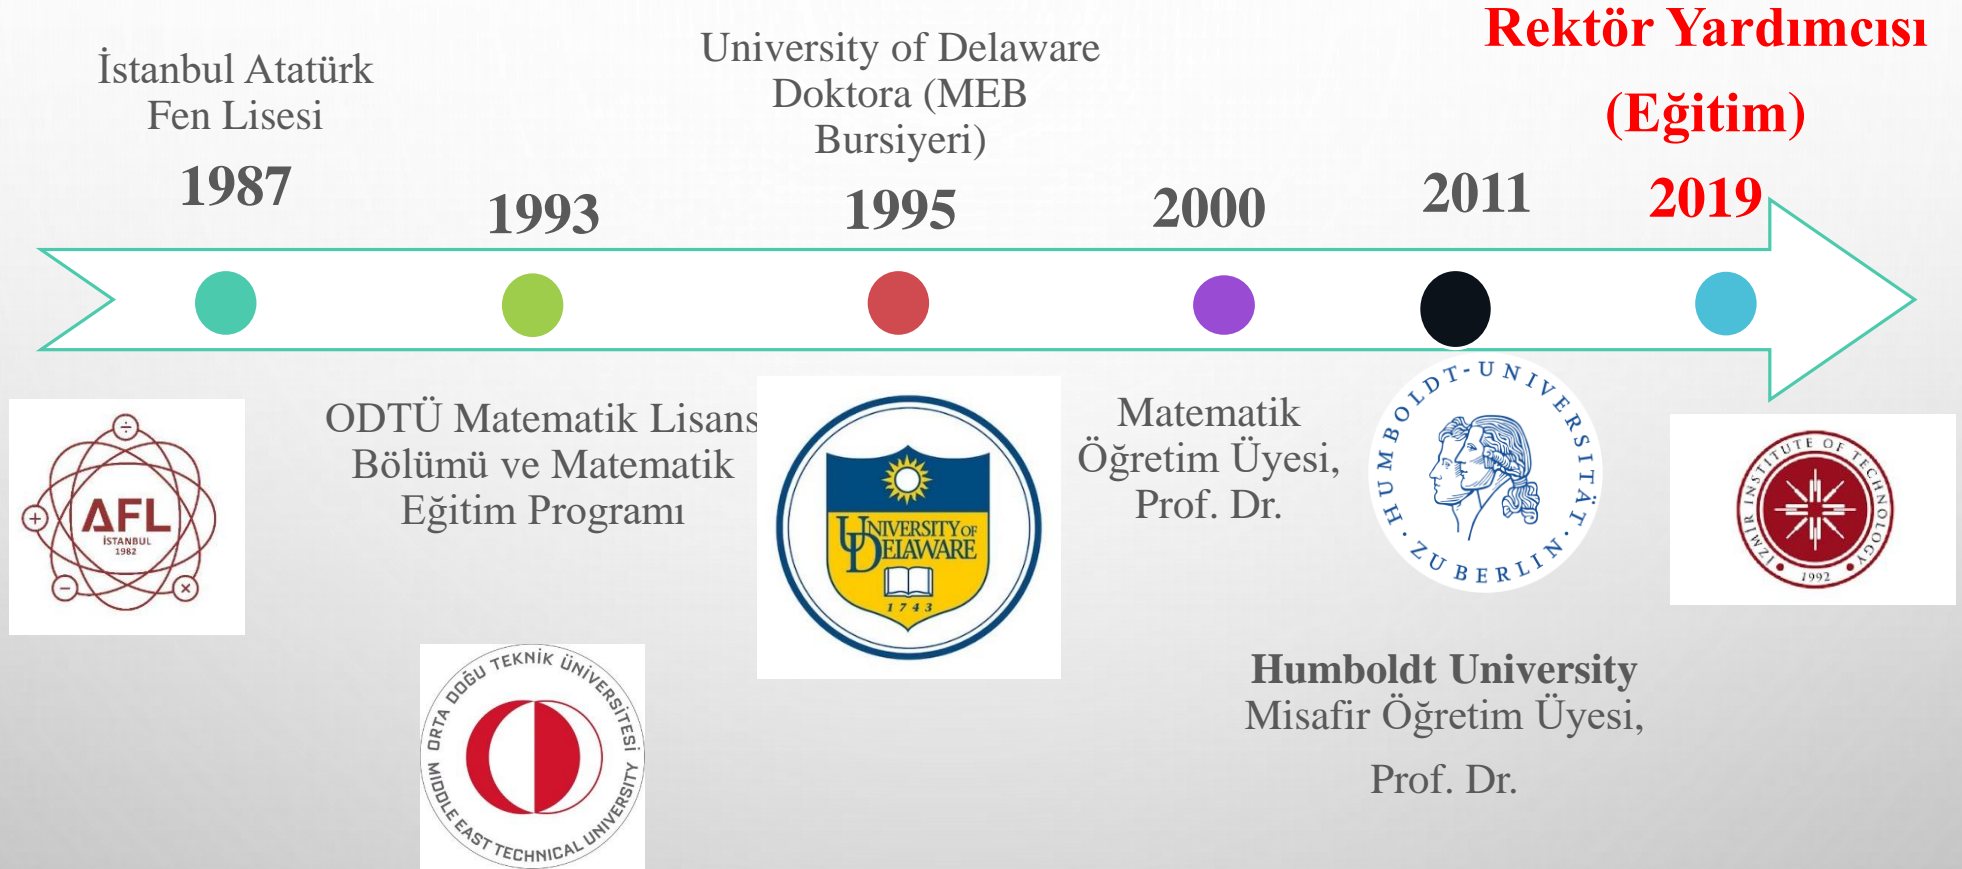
İstanbul Atatürk Fen Lisesi

1987

1993

University of Delaware Doktora (MEB Bursiyeri)

1995

2000

2011

Rektör Yardımcısı (Eğitim)

2019

AFL
İSTANBUL
1982

ODTÜ Matematik Lisans Bölümü ve Matematik Eğitim Programı

ORTA DOĞU TEKNİK ÜNİVERSİTESİ
MIDDLE EAST TECHNICAL UNIVERSITY

UNIVERSITY OF DELAWARE
1743

Matematik Öğretim Üyesi, Prof. Dr.

HUMBOLDT-UNIVERSITÄT ZU BERLIN

IZMIR INSTITUTE OF TECHNOLOGY
1992

Humboldt University
Misafir Öğretim Üyesi,
Prof. Dr.